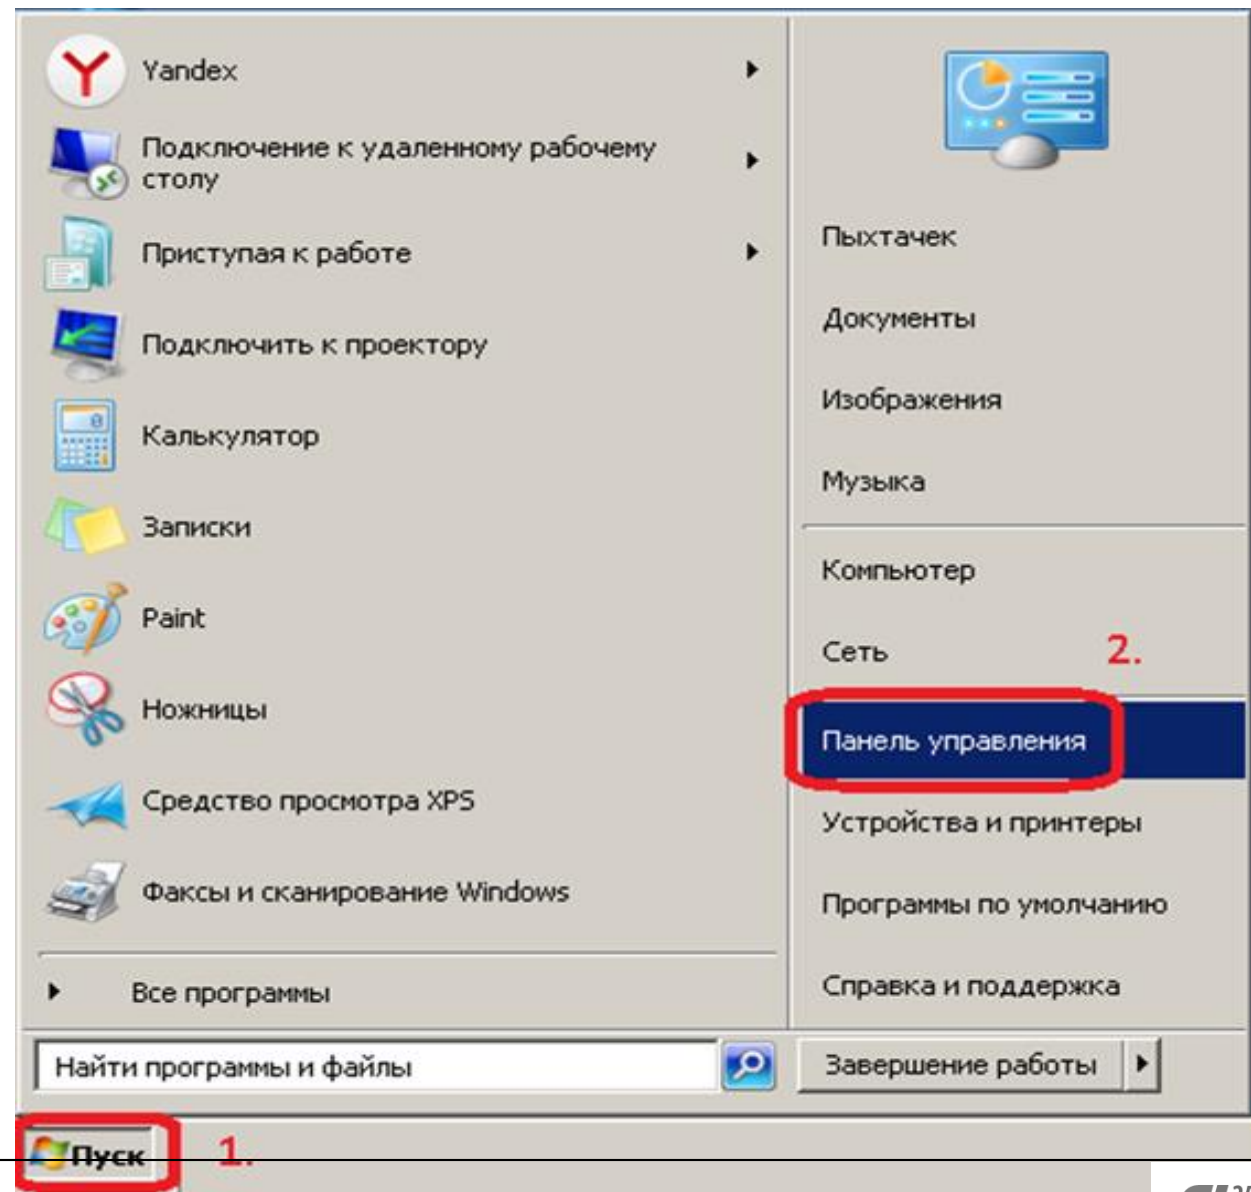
Yandex
Подключение к удаленному рабочему столу
Приступая к работе
Подключить к проектору
Калькулятор
Записки
Paint
Ножницы
Средство просмотра XPS
Факсы и сканирование Windows
Все программы
Найти программы и файлы

Пыхтачек
Документы
Изображения
Музыка
Компьютер
Сеть
2.
Панель управления
Устройства и принтеры
Программы по умолчанию
Справка и поддержка
Завершение работы

Пуск
1.